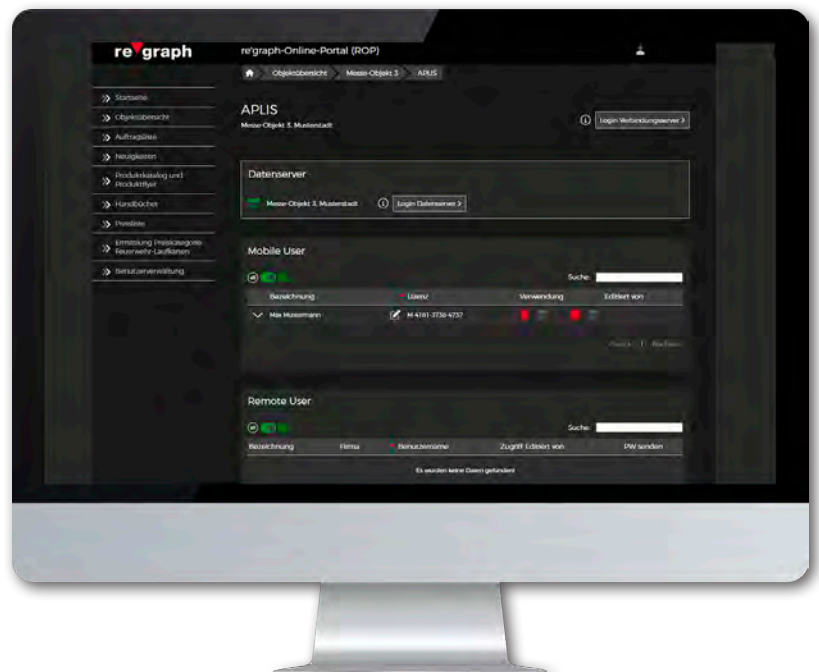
re graph

re'graph-Online-Portal (ROP)

Objektübersicht Messe-Objekt 3 APLIS

» Startseite
» Objektübersicht
» Auftragsliste
» Neuigkeiten
» Produktkatalog und Produktflyer
» Handbücher
» Preisliste
» Erstellung Preiskategorie Feuerwehr-Laufkarten
» Benutzerverwaltung

APLIS
Messe-Objekt 3, Musterstadt

Login Verbindungsserver >

Datenserver

Messe-Objekt 3, Musterstadt

Login Datenserver >

Mobile User

Suche:

| Bezeichnung | Lizenz | Verwendung | Editiert von |
|---|---|---|---|
| Max Mustermann | M 4181-3730-4737 | | |

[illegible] 1 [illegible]

Remote User

Suche:

| Bezeichnung | Firma | Benutzername | Zugriff | Editiert von | PW senden |
|---|---|---|---|---|---|

Es wurden keine Daten gefunden